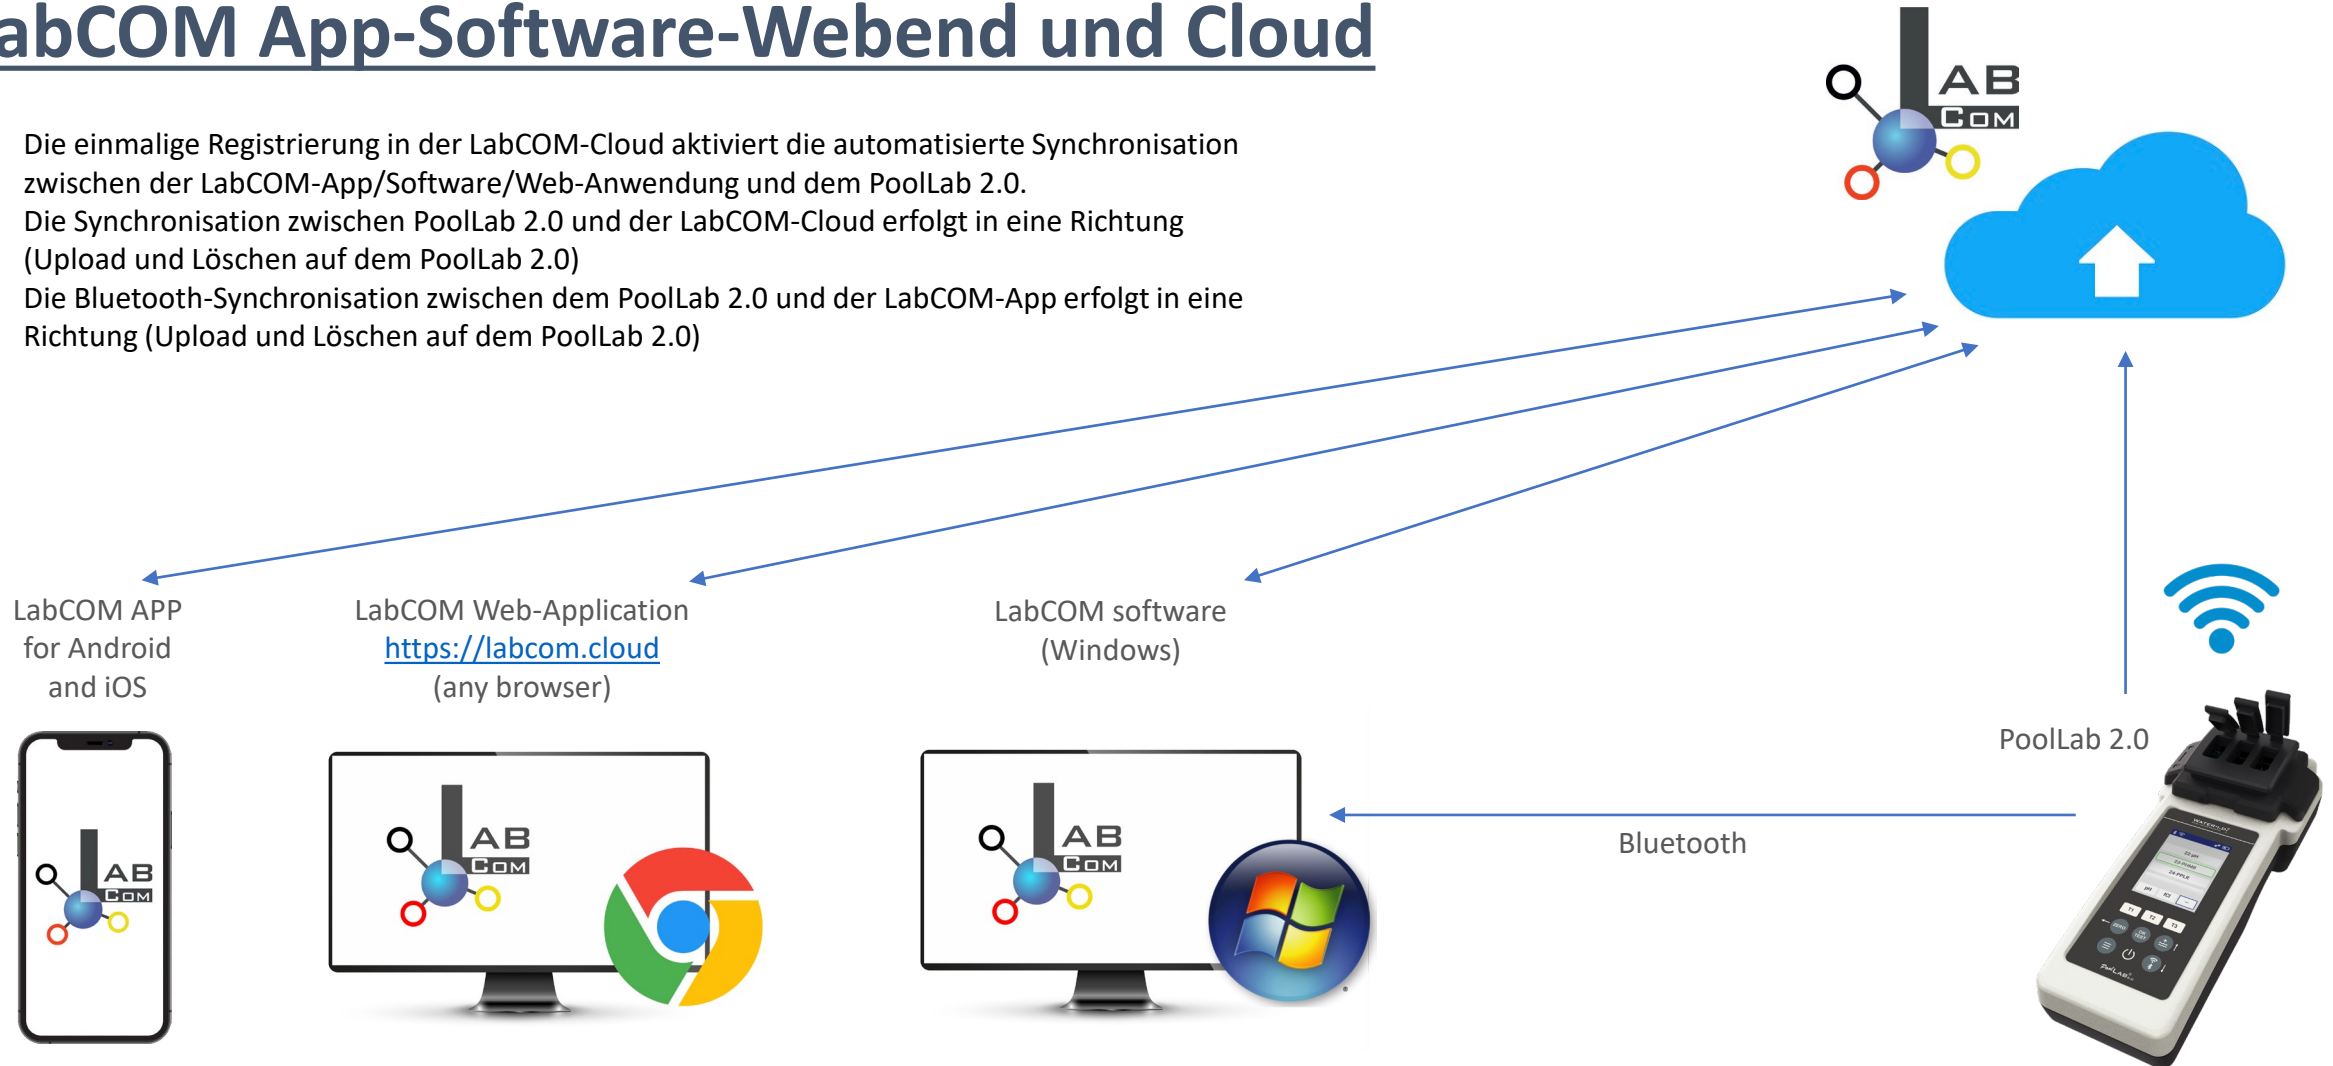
abCOM App-Software-Webend und Cloud

Die einmalige Registrierung in der LabCOM-Cloud aktiviert die automatisierte Synchronisation zwischen der LabCOM-App/Software/Web-Anwendung und dem PoolLab 2.0.
Die Synchronisation zwischen PoolLab 2.0 und der LabCOM-Cloud erfolgt in eine Richtung (Upload und Löschen auf dem PoolLab 2.0)
Die Bluetooth-Synchronisation zwischen dem PoolLab 2.0 und der LabCOM-App erfolgt in eine Richtung (Upload und Löschen auf dem PoolLab 2.0)

LAB COM

LabCOM APP for Android and iOS

LabCOM Web-Application https://labcom.cloud (any browser)

LabCOM software (Windows)

PoolLab 2.0

Bluetooth

LAB COM

LAB COM

LAB COM